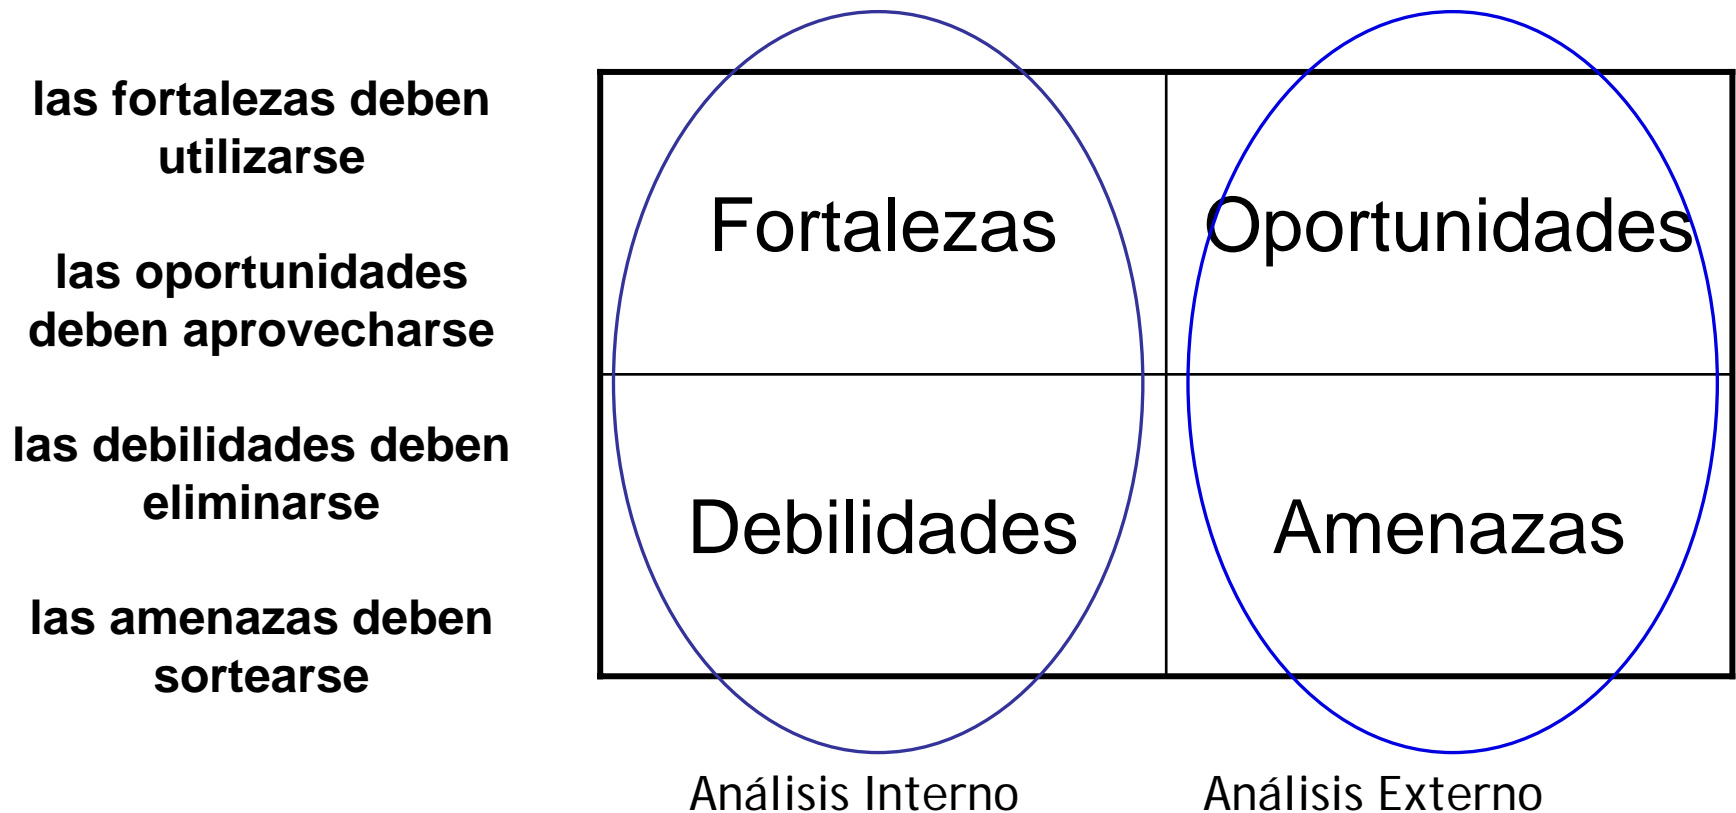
las fortalezas deben utilizarse

las oportunidades deben aprovecharse

las debilidades deben eliminarse

las amenazas deben sortearse

| Fortalezas | Oportunidades |
|---|---|
| Debilidades | Amenazas |

Análisis Interno

Análisis Externo